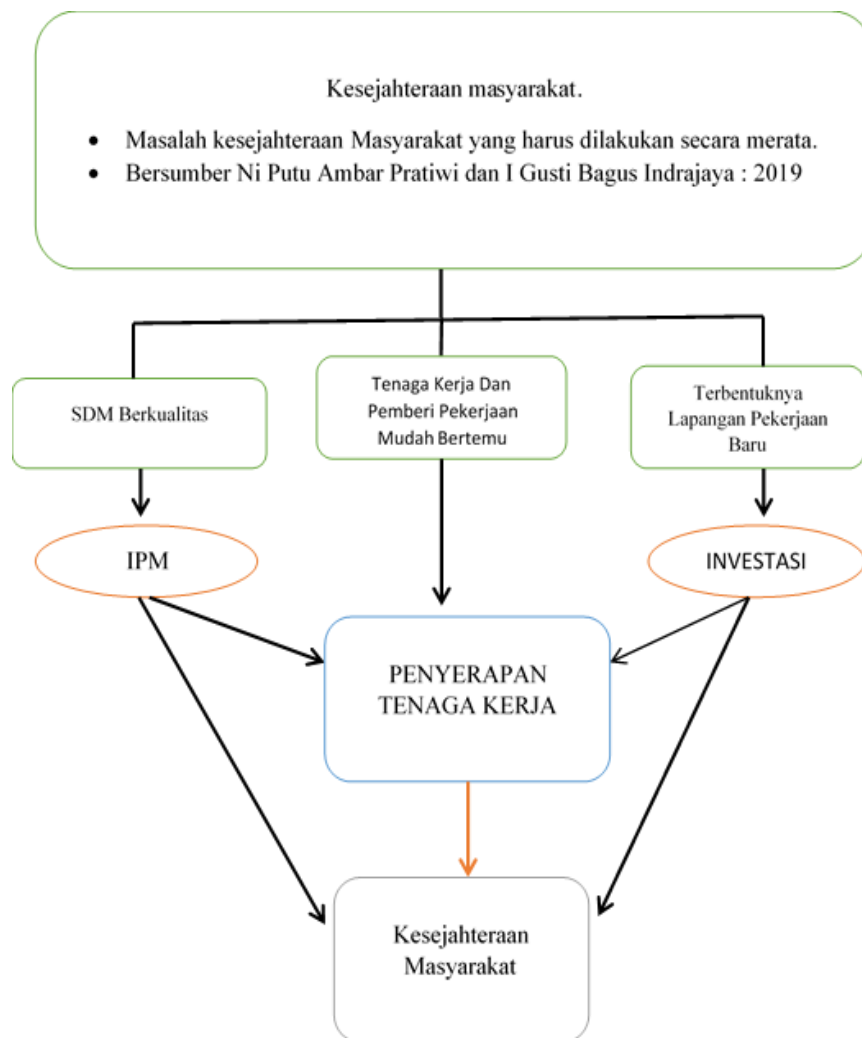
Kesejahteraan masyarakat.

- Masalah kesejahteraan Masyarakat yang harus dilakukan secara merata.
- Bersumber Ni Putu Ambar Pratiwi dan I Gusti Bagus Indrajaya : 2019

SDM Berkualitas

Tenaga Kerja Dan Pemberi Pekerjaan Mudah Bertemu

Terbentuknya Lapangan Pekerjaan Baru

IPM

INVESTASI

PENYERAPAN TENAGA KERJA

Kesejahteraan Masyarakat